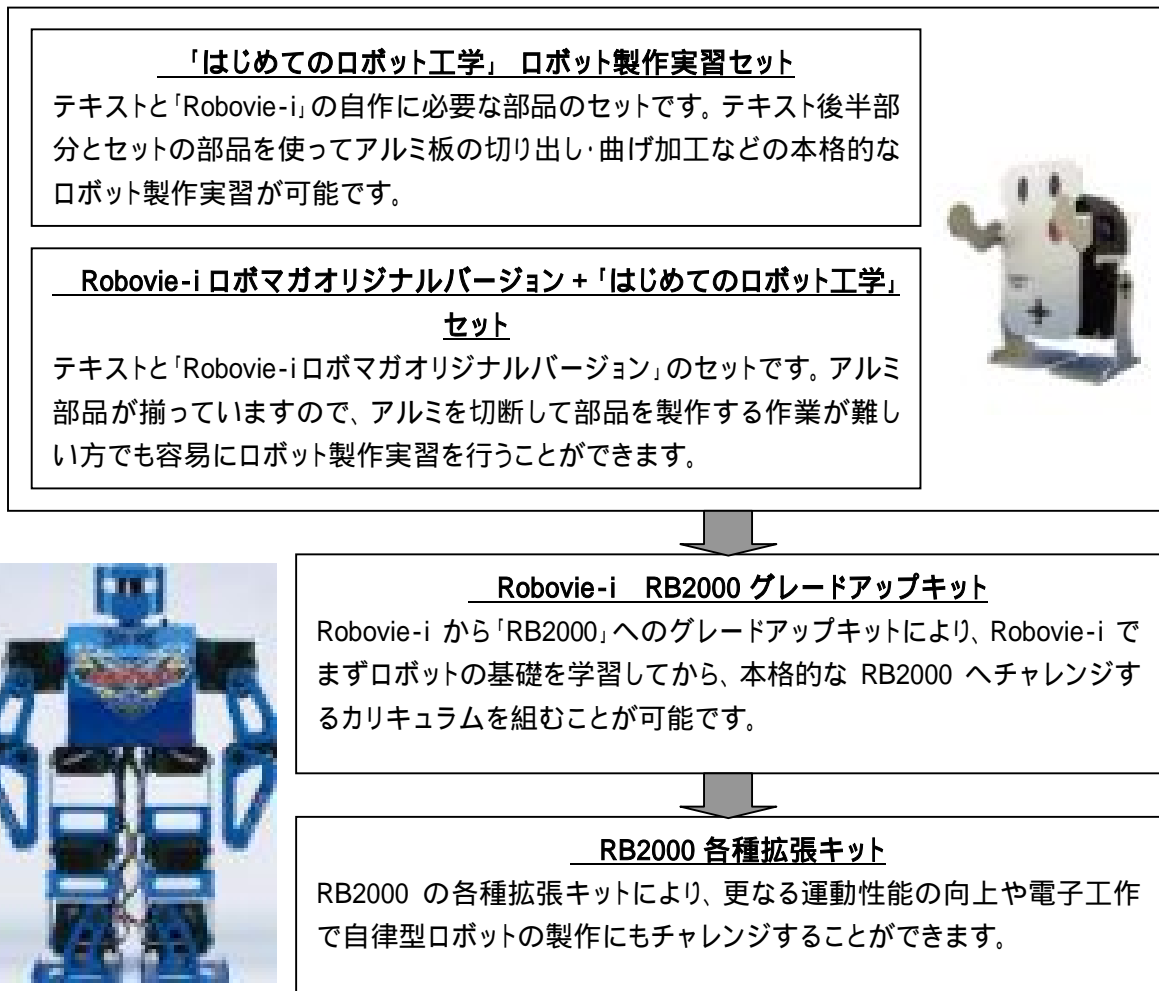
「はじめてのロボット工学」 ロボット製作実習セット

テキストと「Robovie-i」の自作に必要な部品のセットです。テキスト後半部分とセットの部品を使ってアルミ板の切り出し·曲げ加工などの本格的なロボット製作実習が可能です。

Robovie-i ロボマガオリジナルバージョン + 「はじめてのロボット工学」セット

テキストと「Robovie-iロボマガオリジナルバージョン」のセットです。アルミ部品が揃っていますので、アルミを切断して部品を製作する作業が難しい方でも容易にロボット製作実習を行うことができます。

Robovie-i RB2000 グレードアップキット

Robovie-i から「RB2000」へのグレードアップキットにより、Robovie-i でまずロボットの基礎を学習してから、本格的な RB2000 へチャレンジするカリキュラムを組むことが可能です。

RB2000 各種拡張キット

RB2000 の各種拡張キットにより、更なる運動性能の向上や電子工作で自律型ロボットの製作にもチャレンジすることができます。